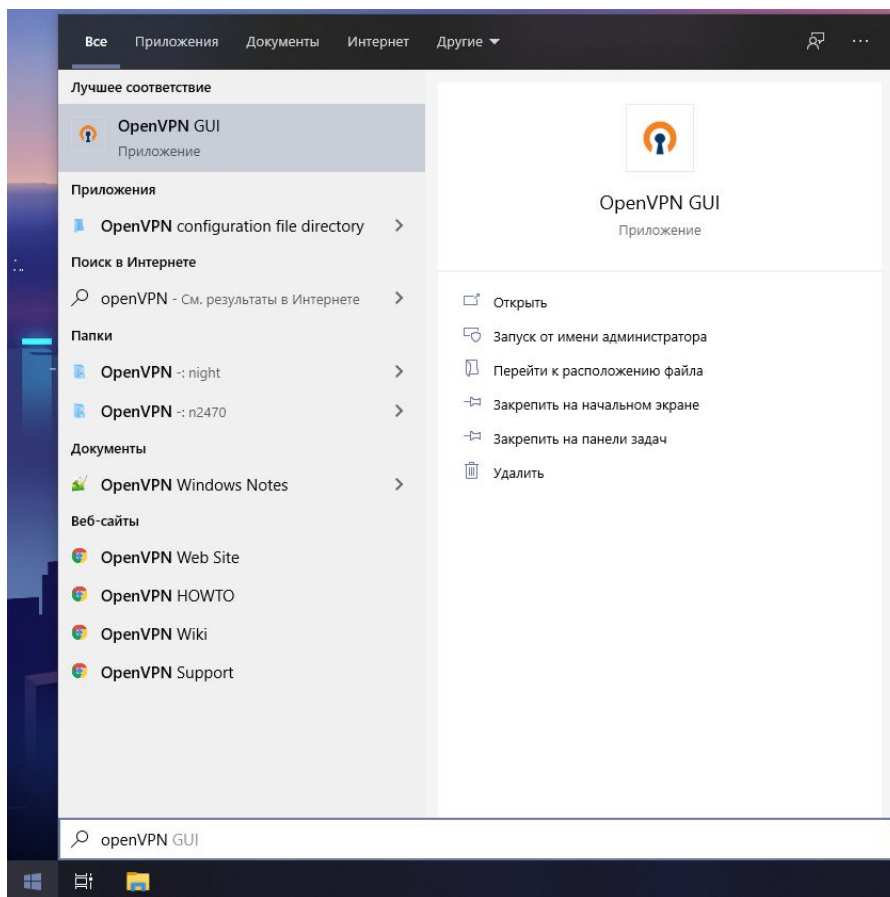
Все Приложения Документы Интернет Другие ▾ ···

Лучшее соответствие

OpenVPN GUI
Приложение

Приложения

OpenVPN configuration file directory >

Поиск в Интернете

openVPN - См. результаты в Интернете >

Папки

OpenVPN -: night >

OpenVPN -: n2470 >

Документы

OpenVPN Windows Notes >

Веб-сайты

OpenVPN Web Site

OpenVPN HOWTO

OpenVPN Wiki

OpenVPN Support

OpenVPN GUI
Приложение

Открыть

Запуск от имени администратора

Перейти к расположению файла

Закрепить на начальном экране

Закрепить на панели задач

Удалить

openVPN GUI